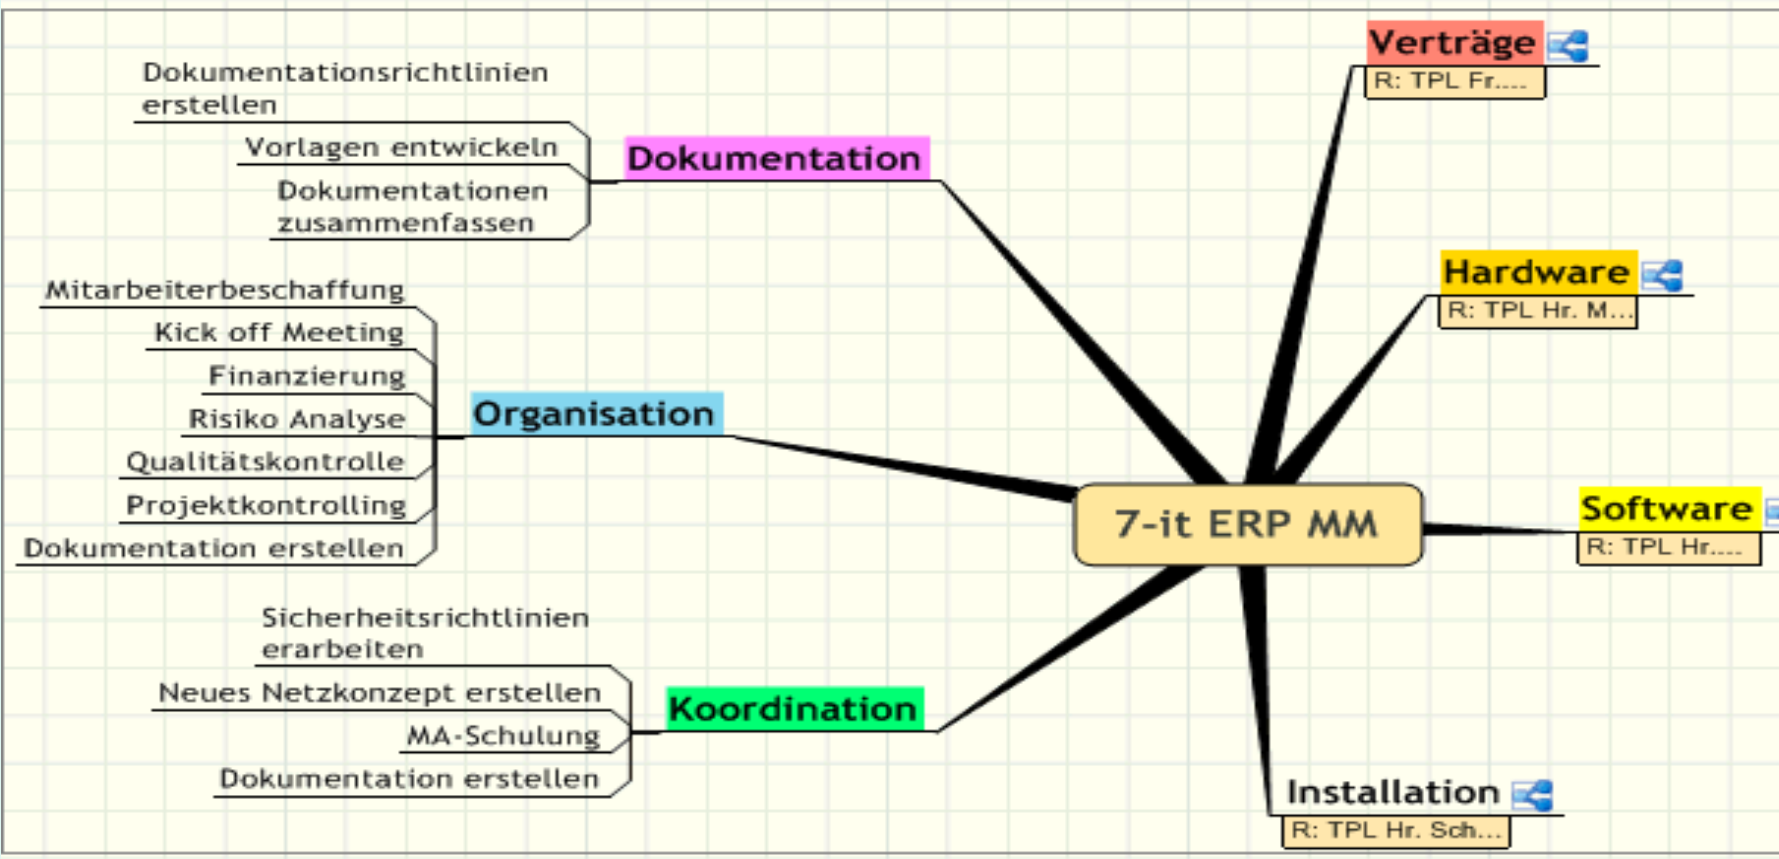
Dokumentationsrichtlinien erstellen
Vorlagen entwickeln
Dokumentationen zusammenfassen
Dokumentation

Mitarbeiterbeschaffung
Kick off Meeting
Finanzierung
Risiko Analyse
Qualitätskontrolle
Projektkontrolling
Dokumentation erstellen
Organisation

Sicherheitsrichtlinien erarbeiten
Neues Netzkonzept erstellen
MA-Schulung
Dokumentation erstellen
Koordination

7-it ERP MM

Verträge
R: TPL Fr....

Hardware
R: TPL Hr. M...

Software
R: TPL Hr....

Installation
R: TPL Hr. Sch...